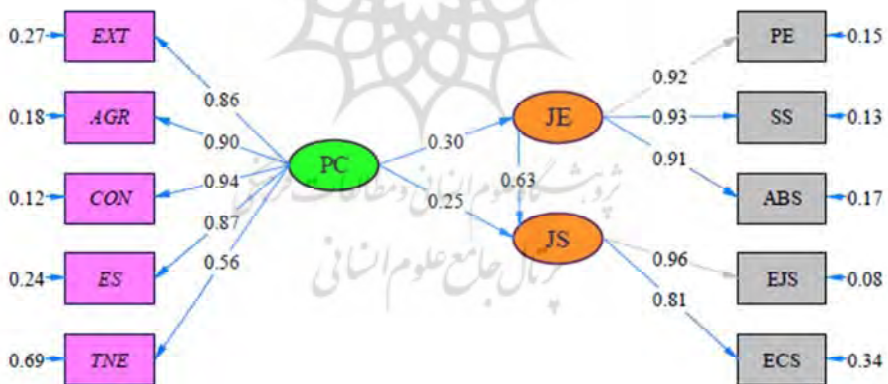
0.27 EXT
0.18 AGR
0.12 CON
0.24 ES
0.69 TNE
0.86
0.90
0.94
0.87
0.56
PC
0.30
0.25
JE
0.63
JS
0.92
0.93
0.91
0.96
0.81
PE 0.15
SS 0.13
ABS 0.17
EJS 0.08
ECS 0.34
پژوهشگاه علوم انسانی و مطالعات فرهنگی
پرتال جامع علوم انسانی